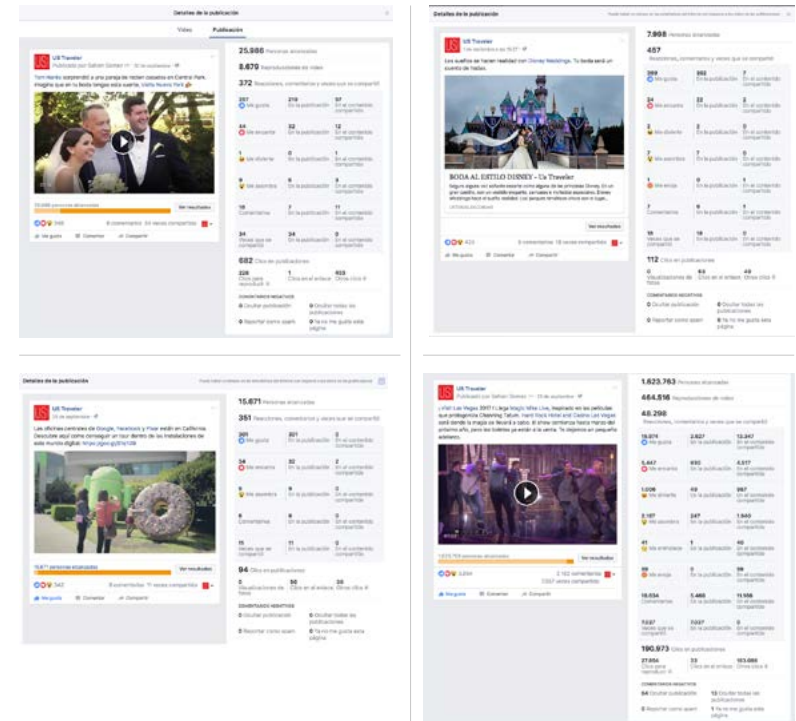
Detalles de la publicación

Video Publicación

US Traveler
Publicado por Sahen Gomez · 31 de agosto

Tom Hanks sorprendió a una pareja de recién casados en Central Park. Imagina que en tu boda tengas esta suerte. Visita Nueva York

25.986 Personas alcanzadas
8.679 Reproducciones de video
372 Reacciones, comentarios y veces que se compartió

| 257 Me gusta | 218 En la publicación | 39 En el contenido compartido |
|---|---|---|
| 44 Me encanta | 32 En la publicación | 12 En el contenido compartido |
| 1 Me divierte | 0 En la publicación | 1 En el contenido compartido |
| 9 Me asombra | 6 En la publicación | 3 En el contenido compartido |
| 18 Comentarios | 7 En la publicación | 11 En el contenido compartido |
| 34 Veces que se compartió | 34 En la publicación | 0 En el contenido compartido |

682 Clics en publicaciones
226 Clics para reproducir | 1 Clics en el enlace | 453 Otros clics

COMENTARIOS NEGATIVOS
0 Ocultar publicación | 0 Ocultar todas las publicaciones
0 Reportar como spam | 0 Ya no me gusta esta página

Ver resultados
348 · 8 comentarios 34 veces compartido
Me gusta Comentar Compartir

Detalles de la publicación

US Traveler
Los sueños se hacen realidad con Disney Weddings. Tu boda será un cuento de hadas.

BODA AL ESTILO DISNEY - Us Traveler
ustraveler.com

7.998 Personas alcanzadas
457 Reacciones, comentarios y veces que se compartió

| 389 Me gusta | 382 En la publicación | 7 En el contenido compartido |
|---|---|---|
| 34 Me encanta | 32 En la publicación | 2 En el contenido compartido |
| 0 Me divierte | 0 En la publicación | 0 En el contenido compartido |
| 7 Me asombra | 7 En la publicación | 0 En el contenido compartido |
| 0 Me entristece | 0 En la publicación | 0 En el contenido compartido |
| 0 Me enoja | 0 En la publicación | 0 En el contenido compartido |
| 7 Comentarios | 6 En la publicación | 1 En el contenido compartido |
| 18 Veces que se compartió | 18 En la publicación | 0 En el contenido compartido |

112 Clics en publicaciones
0 Visualizaciones de fotos | 63 Clics en el enlace | 49 Otros clics

COMENTARIOS NEGATIVOS
0 Ocultar publicación | 0 Ocultar todas las publicaciones
0 Reportar como spam | 0 Ya no me gusta esta página

Ver resultados
423 · 5 comentarios 18 veces compartido
Me gusta Comentar Compartir

Detalles de la publicación

US Traveler
Las oficinas centrales de Google, Facebook y Pixar están en California. Descubre aquí cómo conseguir un tour dentro de las instalaciones de este mundo digital.

15.671 Personas alcanzadas
351 Reacciones, comentarios y veces que se compartió

| 301 Me gusta | 301 En la publicación | 0 En el contenido compartido |
|---|---|---|
| 34 Me encanta | 32 En la publicación | 2 En el contenido compartido |
| 6 Me asombra | 6 En la publicación | 0 En el contenido compartido |
| 8 Comentarios | 8 En la publicación | 0 En el contenido compartido |
| 11 Veces que se compartió | 11 En la publicación | 0 En el contenido compartido |

94 Clics en publicaciones
0 Visualizaciones de fotos | 56 Clics en el enlace | 38 Otros clics

COMENTARIOS NEGATIVOS
0 Ocultar publicación | 0 Ocultar todas las publicaciones
0 Reportar como spam | 0 Ya no me gusta esta página

Ver resultados
342 · 8 comentarios 11 veces compartido
Me gusta Comentar Compartir

US Traveler
Publicado por Sahen Gomez · 13 de septiembre

¡Visit Las Vegas 2017! Llega Magic Mike Live, inspirado en las películas que protagoniza Channing Tatum. Hard Rock Hotel and Casino Las Vegas será donde la magia se llevará a cabo.

1.623.763 Personas alcanzadas
464.516 Reproducciones de video
48.298 Reacciones, comentarios y veces que se compartió

| 15.874 Me gusta | 2.827 En la publicación | 13.047 En el contenido compartido |
|---|---|---|
| 5.467 Me encanta | 930 En la publicación | 4.537 En el contenido compartido |
| 1.036 Me divierte | 49 En la publicación | 987 En el contenido compartido |
| 2.187 Me asombra | 247 En la publicación | 1.940 En el contenido compartido |
| 41 Me entristece | 1 En la publicación | 40 En el contenido compartido |
| 99 Me enoja | 0 En la publicación | 99 En el contenido compartido |
| 16.534 Comentarios | 5.468 En la publicación | 11.066 En el contenido compartido |
| 7.037 Veces que se compartió | 7.037 En la publicación | 0 En el contenido compartido |

190.973 Clics en publicaciones
27.034 Clics para reproducir | 23 Clics en el enlace | 163.886 Otros clics

COMENTARIOS NEGATIVOS
54 Ocultar publicación | 18 Ocultar todas las publicaciones
0 Reportar como spam | 0 Ya no me gusta esta página

Ver resultados
3.894 · 2.182 comentarios 7.037 veces compartido
Me gusta Comentar Compartir